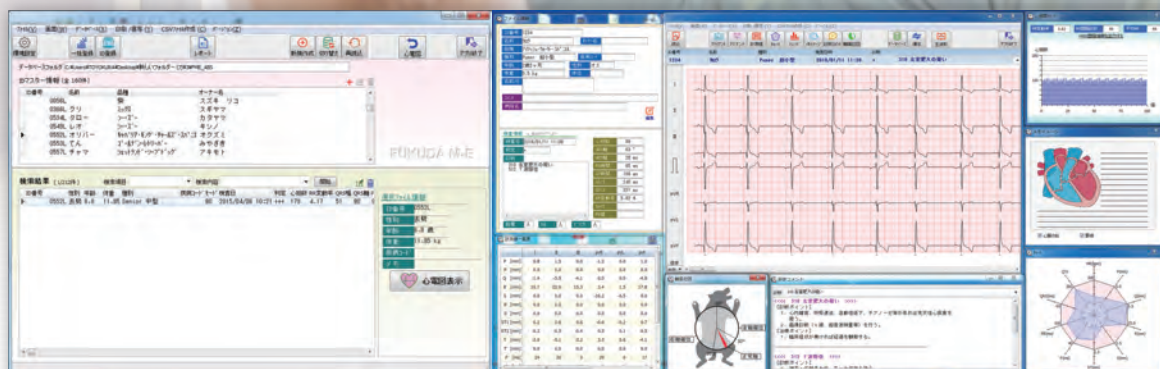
ファイル(F) 編集(E) データベース(D) 印刷/保存(P) CSVファイル作成(C) ヘルプ(H)

一覧表示
レポート
新規作成
切り替え
再読込
心電図
アプリ終了

データベースフォルダ C:¥Users¥FUKUDA¥Desktop¥新しいフォルダー(2)¥DPV¥E_420

カルテ/ユーザー情報 (全 180件)

| 診療番号 | 名前 | 品種 | オーナー名 |
|---|---|---|---|
| 0550L | | 猫 | スズキ リコ |
| 0566L | クリ | ミックス | スギヤマ |
| 0534L | クロー | シーズー | カタヤマ |
| 0554L | レオ | シーズー | キシノ |
| 0552L | オリバー | | オクズミ |
| 0553L | てん | | みやざき |
| 0551L | チャマ | | アキモト |

FUKUDA M-E

検索結果 (1/12件)

| 診療番号 | 性別 | 年齢 | 体重 | 種類 |
|---|---|---|---|---|
| 0552L | 去勢 | 8 | 11.05 | Senior 中型 |

心電図表示

PTC 1/1 左室肥大の疑い

心電図